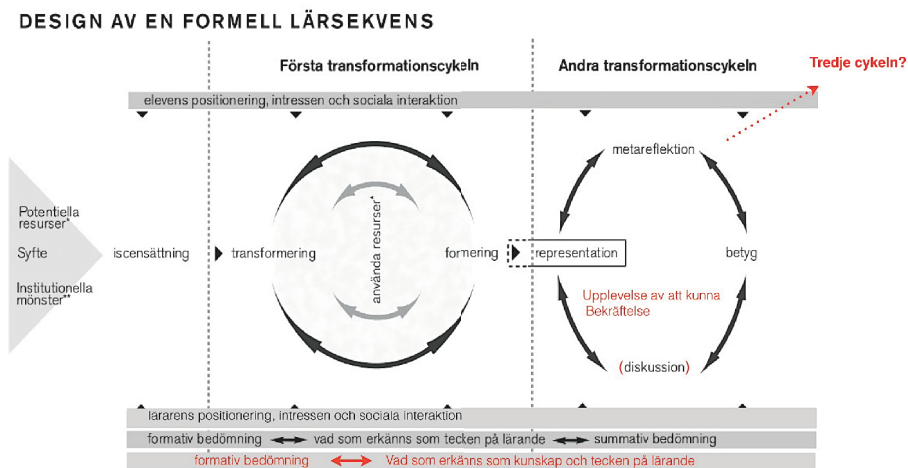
DESIGN AV EN FORMELL LÄRSEKVENS

Första transformationscykeln

Andra transformationscykeln

Tredje cykeln?

elevens positionering, intressen och sociala interaktion

Potentiella resurser*

Syfte

Institutionella mönster**

iscensättning

transformering

använda resurser*

formering

representation

metareflektion

betyg

Upplevelse av att kunna
Bekräftelse

(diskussion)

lärarens positionering, intressen och sociala interaktion

formativ bedömning ⟷ vad som erkänns som tecken på lärande ⟷ summativ bedömning

formativ bedömning ⟷ Vad som erkänns som kunskap och tecken på lärande